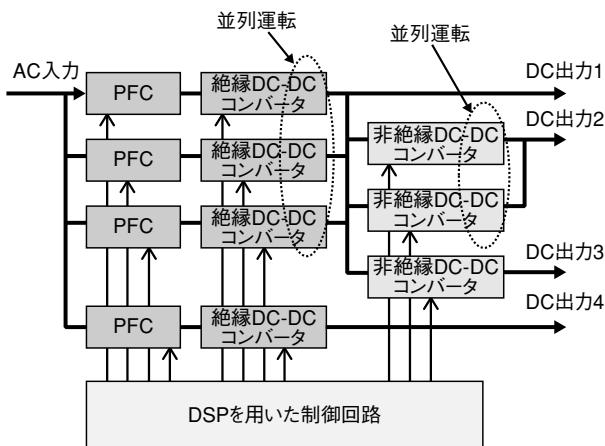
並列運転

並列運転

AC入力

PFC

絶縁DC-DC コンバータ

DC出力1

DC出力2

PFC

絶縁DC-DC コンバータ

非絶縁DC-DC コンバータ

PFC

絶縁DC-DC コンバータ

非絶縁DC-DC コンバータ

DC出力3

非絶縁DC-DC コンバータ

DC出力4

PFC

絶縁DC-DC コンバータ

DSPを用いた制御回路